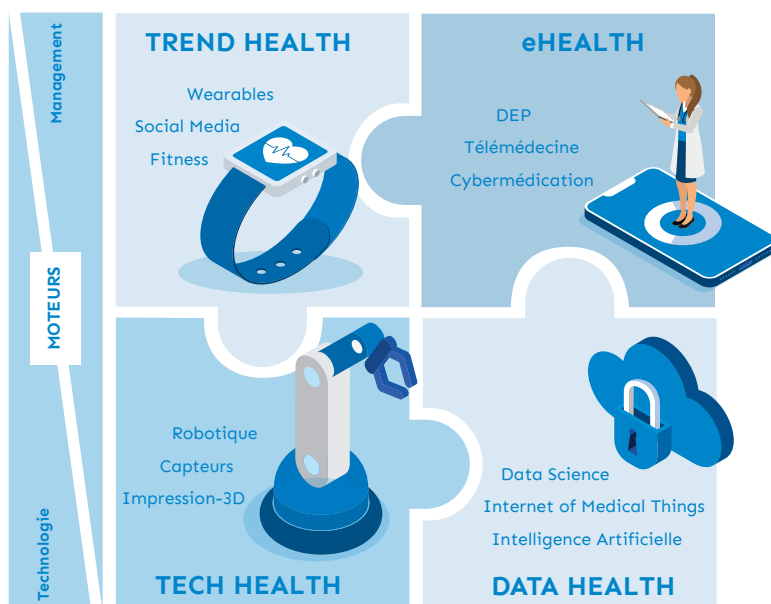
Management

MOTEURS

Technologie

TREND HEALTH

Wearables
Social Media
Fitness

eHEALTH

DEP
Télémédecine
Cybermédication

Robotique
Capteurs
Impression-3D

TECH HEALTH

Data Science
Internet of Medical Things
Intelligence Artificielle

DATA HEALTH